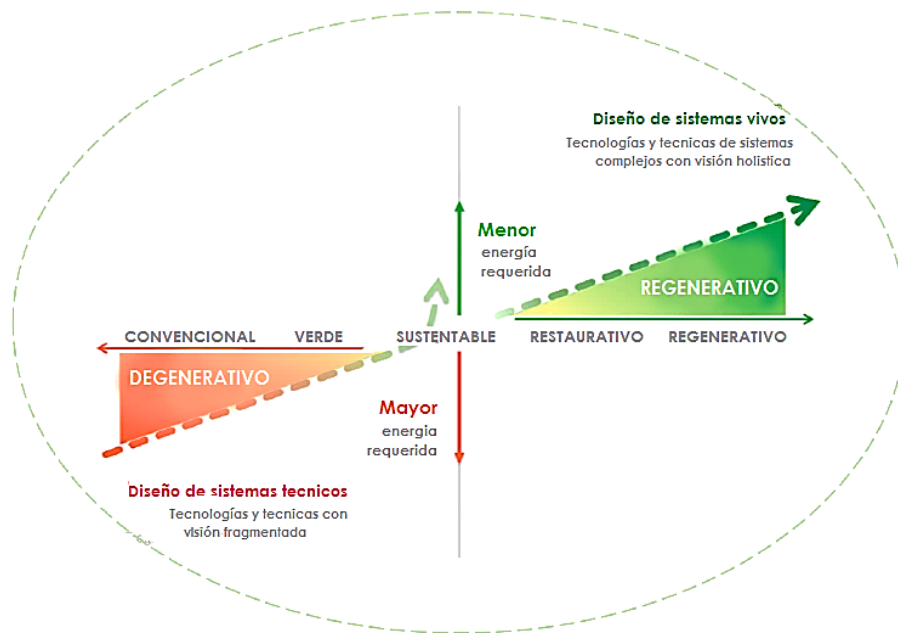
Diseño de sistemas vivos
Tecnologías y tecnicas de sistemas complejos con visión holistica

Menor
energía
requerida

REGENERATIVO

CONVENCIONAL VERDE SUSTENTABLE RESTAURATIVO REGENERATIVO

DEGENERATIVO

Mayor
energia
requerida

Diseño de sistemas tecnicos
Tecnologías y tecnicas con visión fragmentada